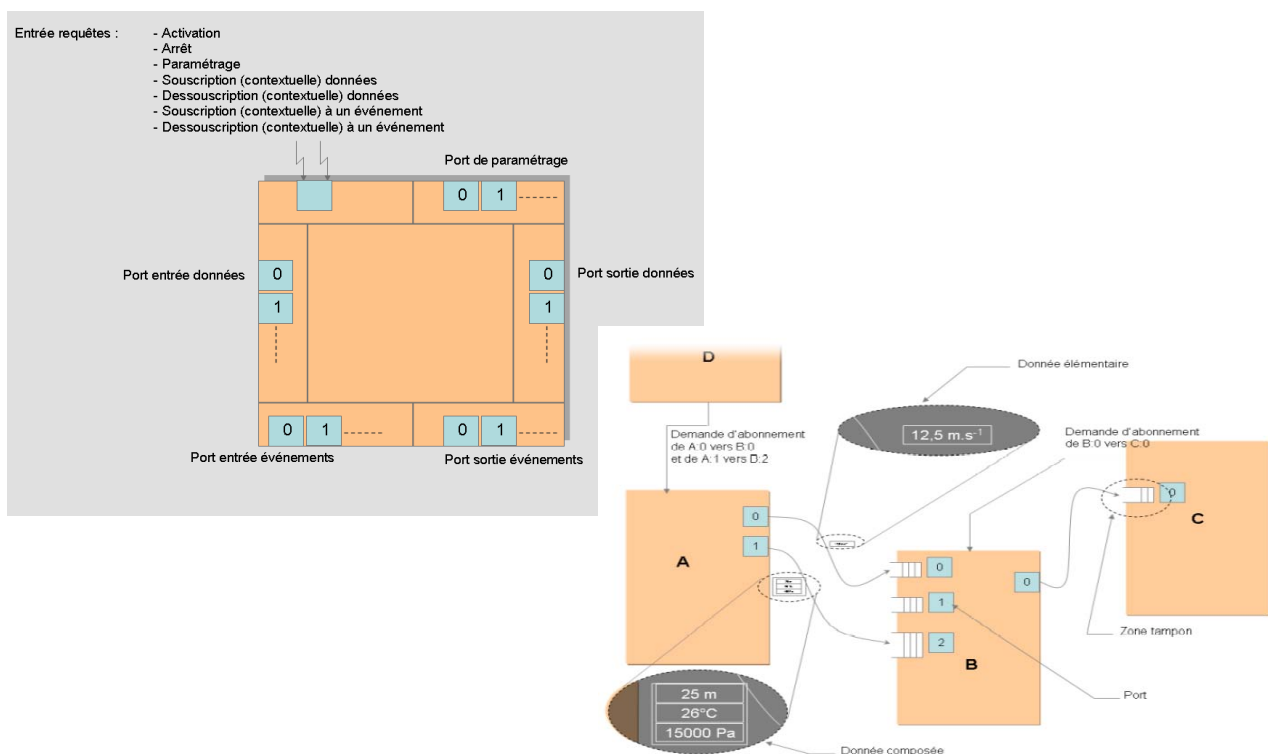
Entrée requêtes :
- Activation
- Arrêt
- Paramétrage
- Souscription (contextuelle) données
- Dessouscription (contextuelle) données
- Souscription (contextuelle) à un événement
- Dessouscription (contextuelle) à un événement

Port de paramétrage

0 1

Port entrée données

0
1

0
1

Port sortie données

0 1

0 1

Port entrée événements

Port sortie événements

D

Donnée élémentaire

Demande d'abonnement de A:0 vers B:0 et de A:1 vers D:2

$12,5\ m.s^{-1}$

Demande d'abonnement de B:0 vers C:0

A

0
1

0
1
2

B

0

0

C

Zone tampon

Port

25 m
26°C
15000 Pa

Donnée composée